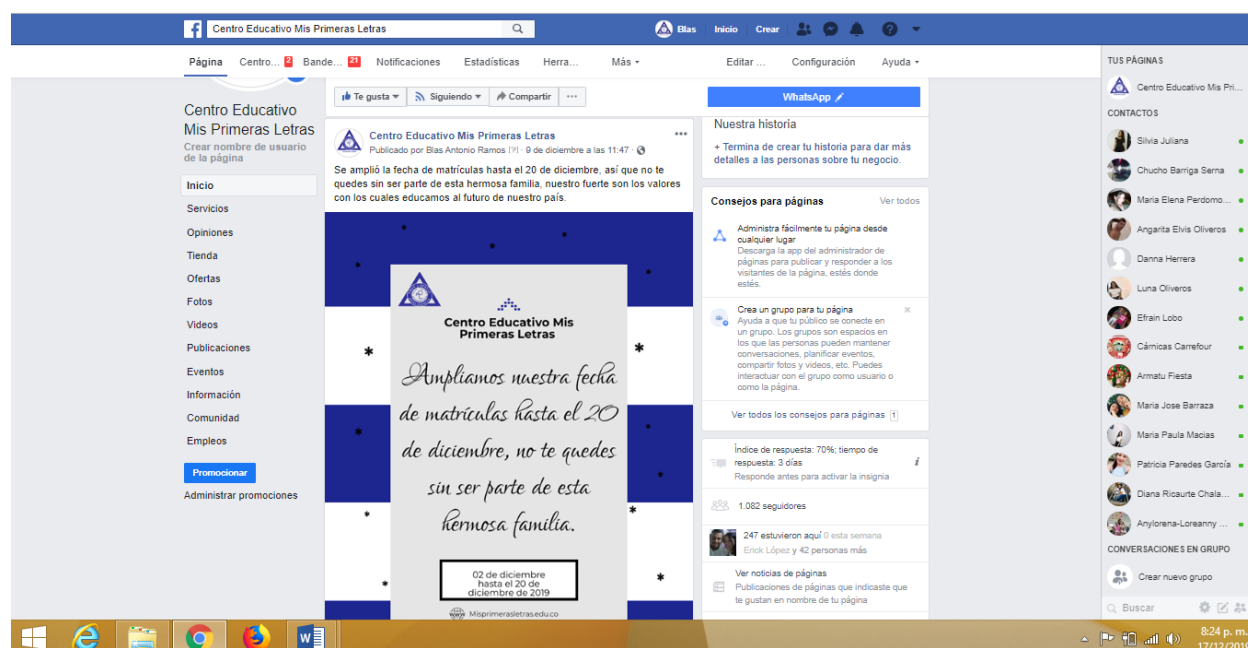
Centro Educativo Mis Primeras Letras

Blas Inicio Crear

Página Centro... 2 Bande... 21 Notificaciones Estadísticas Herra... Más Editar ... Configuración Ayuda

Centro Educativo Mis Primeras Letras
Crear nombre de usuario de la página

Inicio
Servicios
Opiniones
Tienda
Ofertas
Fotos
Videos
Publicaciones
Eventos
Información
Comunidad
Empleos

Promocionar
Administrar promociones

Te gusta Siguiendo Compartir ...

Centro Educativo Mis Primeras Letras
Publicado por Blas Antonio Ramos [?] · 9 de diciembre a las 11:47 ·

Se amplió la fecha de matrículas hasta el 20 de diciembre, así que no te quedes sin ser parte de esta hermosa familia, nuestro fuerte son los valores con los cuales educamos al futuro de nuestro país.

Centro Educativo Mis Primeras Letras

Ampliamos nuestra fecha de matrículas hasta el 20 de diciembre, no te quedes sin ser parte de esta hermosa familia.

02 de diciembre hasta el 20 de diciembre de 2019

Misprimerasletrasedu.co

WhatsApp

Nuestra historia
+ Termina de crear tu historia para dar más detalles a las personas sobre tu negocio.

Consejos para páginas Ver todos

Administra fácilmente tu página desde cualquier lugar
Descarga la app del administrador de páginas para publicar y responder a los visitantes de la página, estés donde estés.

Crea un grupo para tu página
Ayuda a que tu público se conecte en un grupo. Los grupos son espacios en los que las personas pueden mantener conversaciones, planificar eventos, compartir fotos y videos, etc. Puedes interactuar con el grupo como usuario o como la página.

Ver todos los consejos para páginas 1

Índice de respuesta: 70%; tiempo de respuesta: 3 días
Responde antes para activar la insignia

1.082 seguidores

247 estuvieron aquí 0 esta semana
Erick López y 42 personas más

Ver noticias de páginas
Publicaciones de páginas que indicaste que te gustan en nombre de tu página

TUS PÁGINAS
Centro Educativo Mis Prim...
CONTACTOS
Silvia Juliana
Chucho Barriga Serna
Maria Elena Perdomo...
Angarita Elvis Oliveros
Danna Herrera
Luna Oliveros
Efrain Lobo
Cárnicas Carrefour
Armatu Fiesta
Maria Jose Barraza
Maria Paula Macias
Patricia Paredes García
Diana Ricaurte Chala...
Anylorena-Loreanny ...
CONVERSACIONES EN GRUPO
Crear nuevo grupo
Buscar

8:24 p. m.
17/12/2019